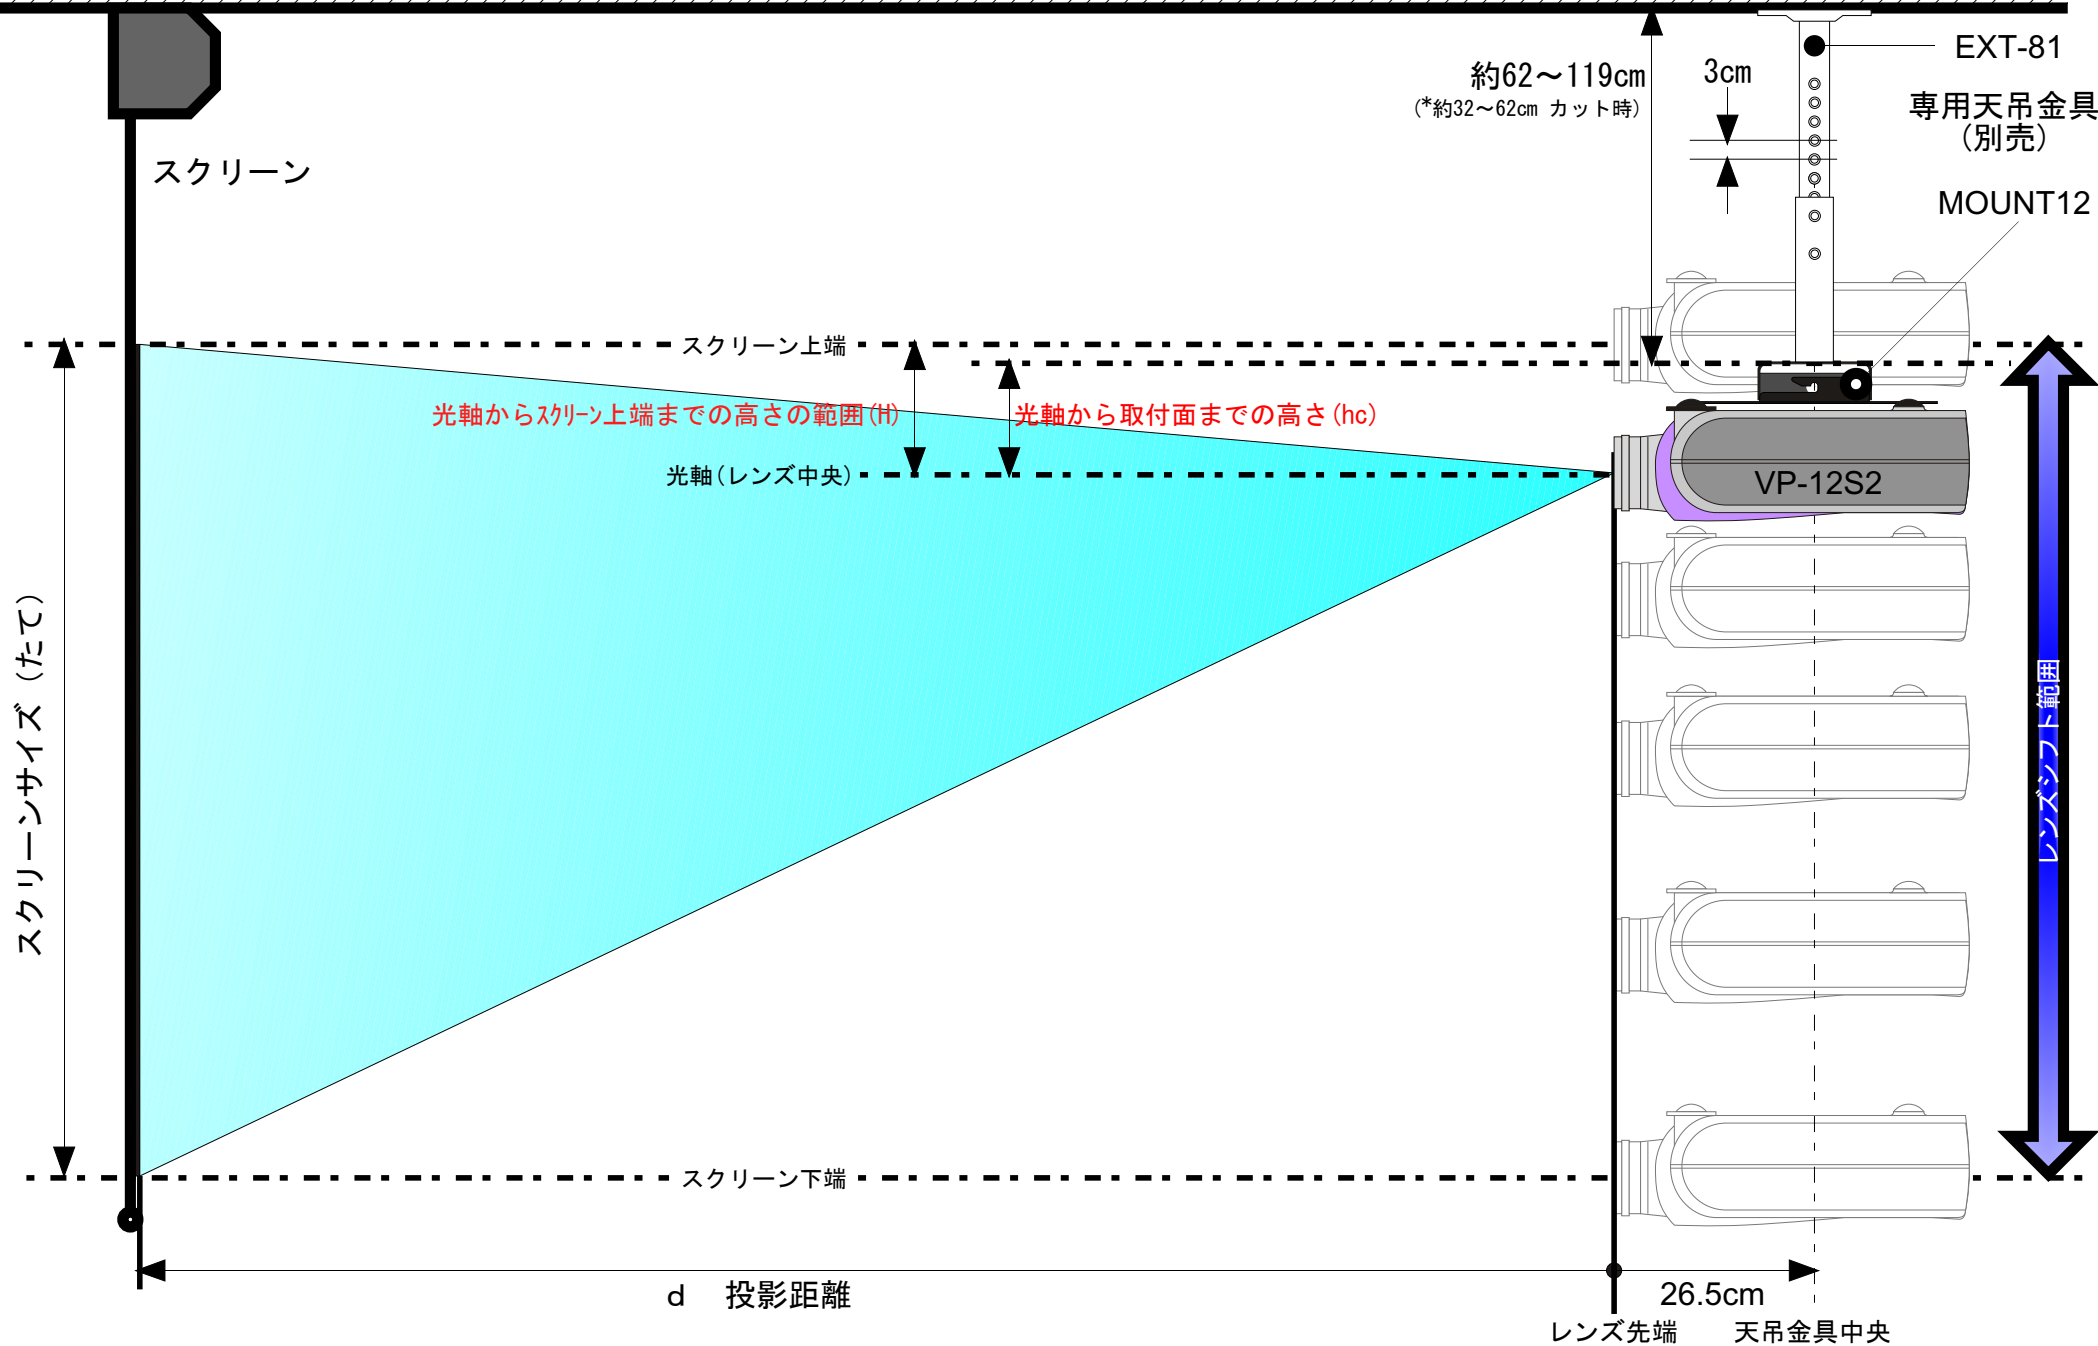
約62～119cm
(*約32～62cm カット時)
3cm
EXT-81
専用天吊金具
(別売)
MOUNT12
スクリーン
スクリーン上端
光軸からｽｸﾘｰﾝ上端までの高さの範囲(H)
光軸から取付面までの高さ(hc)
光軸(レンズ中央)
VP-12S2
スクリーンサイズ(たて)
レンズシフト範囲
スクリーン下端
d 投影距離
26.5cm
レンズ先端
天吊金具中央